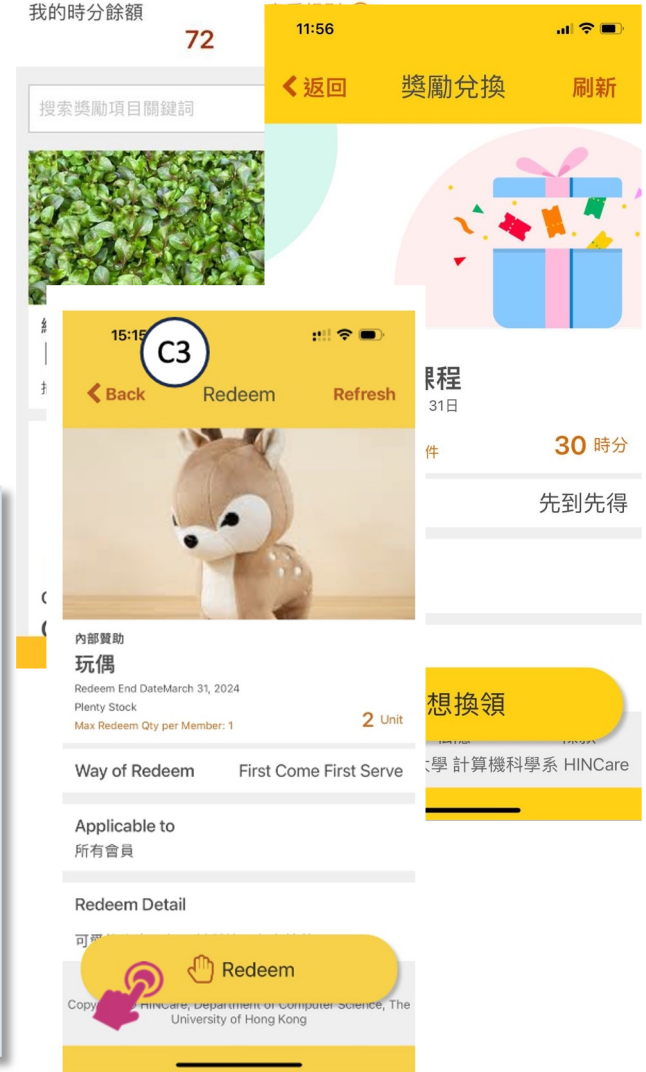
我的時分餘額
72

搜索獎勵項目關鍵詞

11:56

返回 獎勵兌換 刷新

課程
31日
件 30 時分
先到先得

想換領
大學 計算機科學系 HINCare

15:15
C3

Back Redeem Refresh

內部贊助
玩偶
Redeem End DateMarch 31, 2024
Plenty Stock
Max Redeem Qty per Member: 1
2 Unit

Way of Redeem First Come First Serve

Applicable to
所有會員

Redeem Detail
可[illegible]

Redeem

Copy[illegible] HINCare, Department of Computer Science, The University of Hong Kong